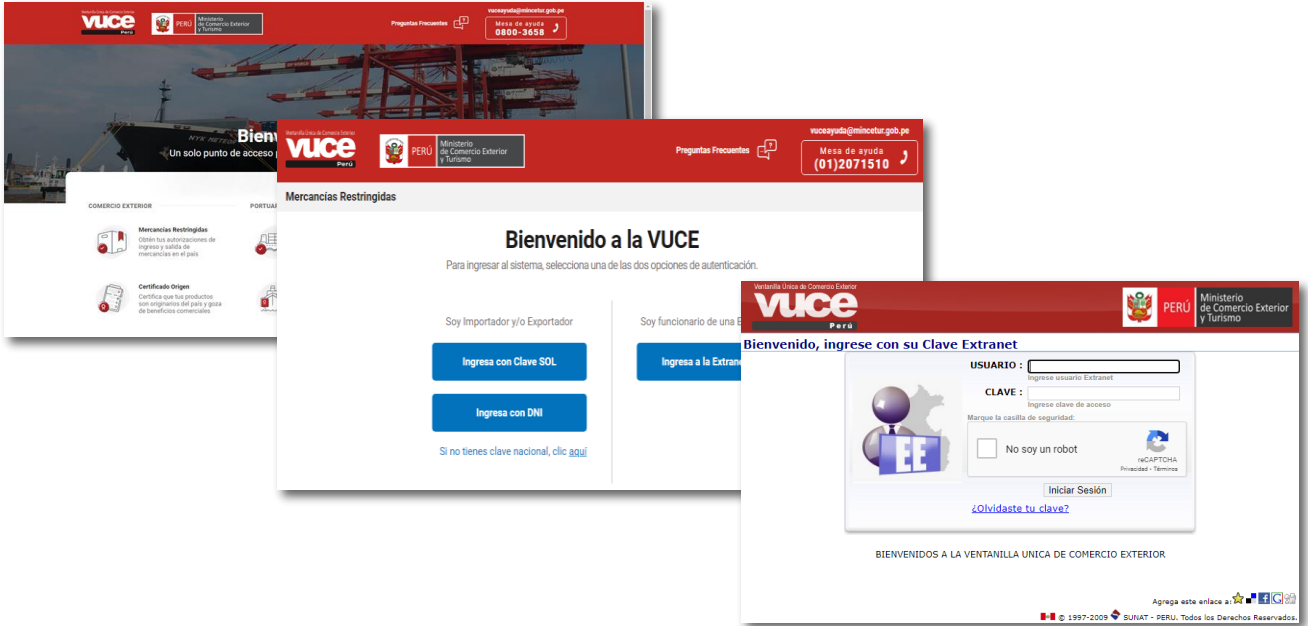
Ventanilla Única de Comercio Exterior
vuce
Perú
PERÚ Ministerio de Comercio Exterior y Turismo
Preguntas Frecuentes
vuceayuda@mincetur.gob.pe
Mesa de ayuda
0800-3658
Bienv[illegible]
Un solo punto de acceso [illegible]
COMERCIO EXTERIOR
PORTUA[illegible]
Mercancías Restringidas
Obtén tus autorizaciones de ingreso y salida de mercancías en el país
Certificado Origen
Certifica que tus productos son originarios del país y goza de beneficios comerciales

Ventanilla Única de Comercio Exterior
vuce
Perú
PERÚ Ministerio de Comercio Exterior y Turismo
Preguntas Frecuentes
vuceayuda@mincetur.gob.pe
Mesa de ayuda
(01)2071510
Mercancías Restringidas
Bienvenido a la VUCE
Para ingresar al sistema, selecciona una de las dos opciones de autenticación.
Soy Importador y/o Exportador
Ingresa con Clave SOL
Ingresa con DNI
Si no tienes clave nacional, clic aquí
Soy funcionario de una E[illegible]
Ingresa a la Extran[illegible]

Ventanilla Única de Comercio Exterior
vuce
Perú
PERÚ Ministerio de Comercio Exterior y Turismo
Bienvenido, ingrese con su Clave Extranet
USUARIO :
Ingrese usuario Extranet
CLAVE :
Ingrese clave de acceso
Marque la casilla de seguridad:
No soy un robot
reCAPTCHA
Privacidad - Términos
EE
Iniciar Sesión
¿Olvidaste tu clave?
BIENVENIDOS A LA VENTANILLA UNICA DE COMERCIO EXTERIOR
Agrega este enlace a:
© 1997-2009 SUNAT - PERU. Todos los Derechos Reservados.